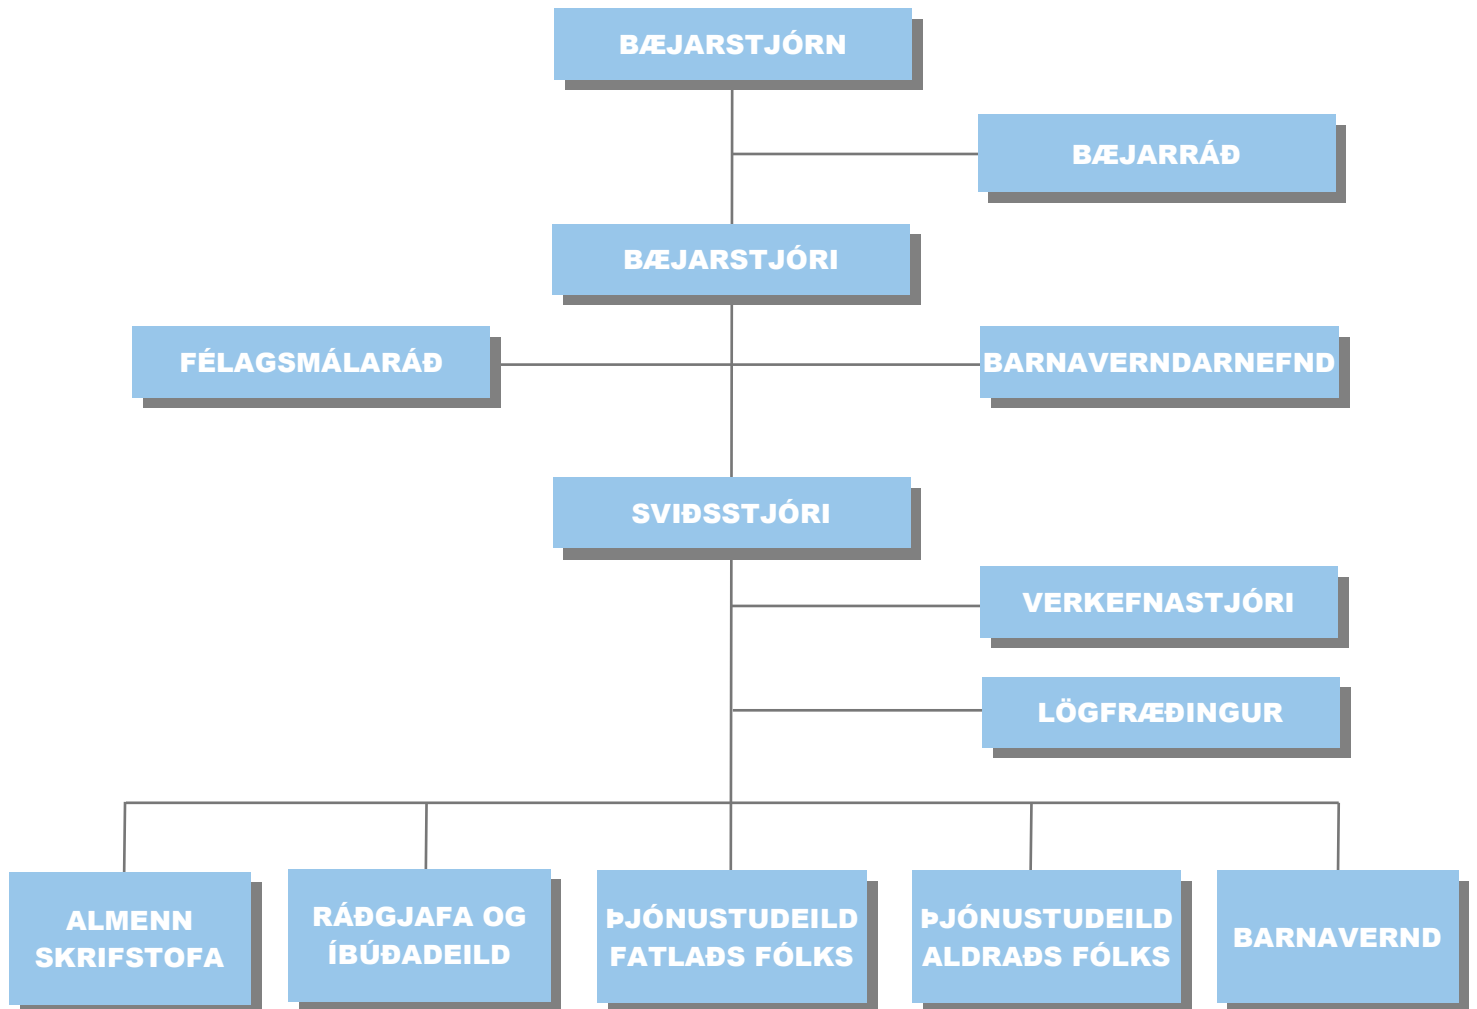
BÆJARSTJÓRN

BÆJARRÁÐ

BÆJARSTJÓRI

FÉLAGSMÁLARÁÐ

BARNAVERNDARNEFND

SVIÐSSTJÓRI

VERKEFNASTJÓRI

LÖGFRÆÐINGUR

ALMENN SKRIFSTOFA

RÁÐGJAFA OG ÍBÚÐADEILD

ÞJÓNUSTUDEILD FATLAÐS FÓLKS

ÞJÓNUSTUDEILD ALDRAÐS FÓLKS

BARNAVERND